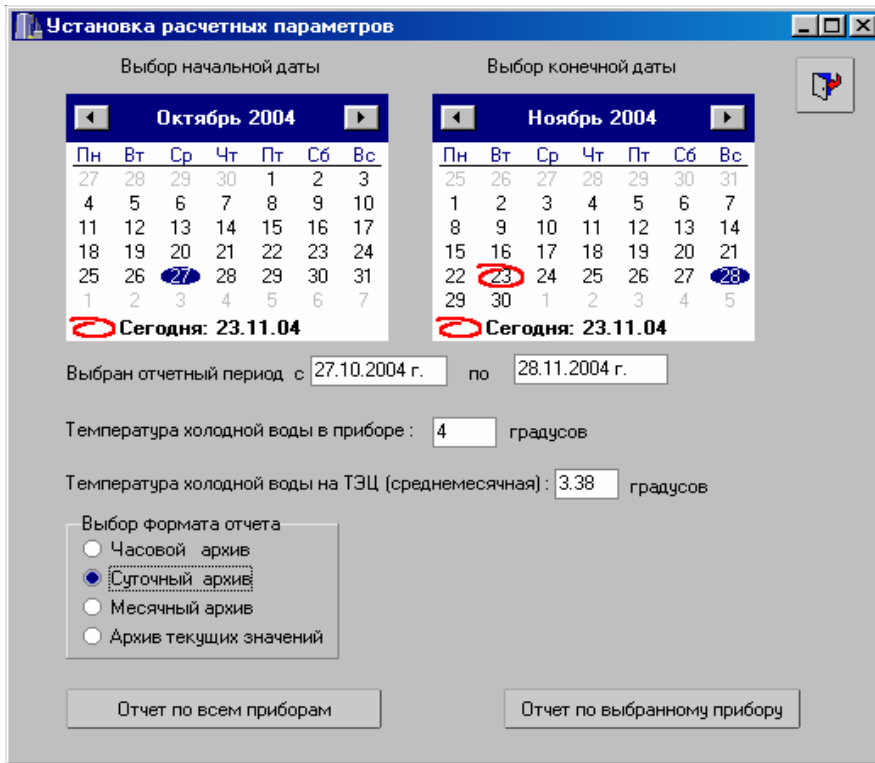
Установка расчетных параметров

Выбор начальной даты

Октябрь 2004

| Пн | Вт | Ср | Чт | Пт | Сб | Вс |
|---|---|---|---|---|---|---|
| 27 | 28 | 29 | 30 | 1 | 2 | 3 |
| 4 | 5 | 6 | 7 | 8 | 9 | 10 |
| 11 | 12 | 13 | 14 | 15 | 16 | 17 |
| 18 | 19 | 20 | 21 | 22 | 23 | 24 |
| 25 | 26 | 27 | 28 | 29 | 30 | 31 |
| 1 | 2 | 3 | 4 | 5 | 6 | 7 |

Сегодня: 23.11.04

Выбор конечной даты

Ноябрь 2004

| Пн | Вт | Ср | Чт | Пт | Сб | Вс |
|---|---|---|---|---|---|---|
| 25 | 26 | 27 | 28 | 29 | 30 | 31 |
| 1 | 2 | 3 | 4 | 5 | 6 | 7 |
| 8 | 9 | 10 | 11 | 12 | 13 | 14 |
| 15 | 16 | 17 | 18 | 19 | 20 | 21 |
| 22 | 23 | 24 | 25 | 26 | 27 | 28 |
| 29 | 30 | 1 | 2 | 3 | 4 | 5 |

Сегодня: 23.11.04

Выбран отчетный период с 27.10.2004 г. по 28.11.2004 г.

Температура холодной воды в приборе : 4 градусов

Температура холодной воды на ТЭЦ (среднемесячная) : 3.38 градусов

Выбор формата отчета
Часовой архив
Суточный архив
Месячный архив
Архив текущих значений

Отчет по всем приборам

Отчет по выбранному прибору